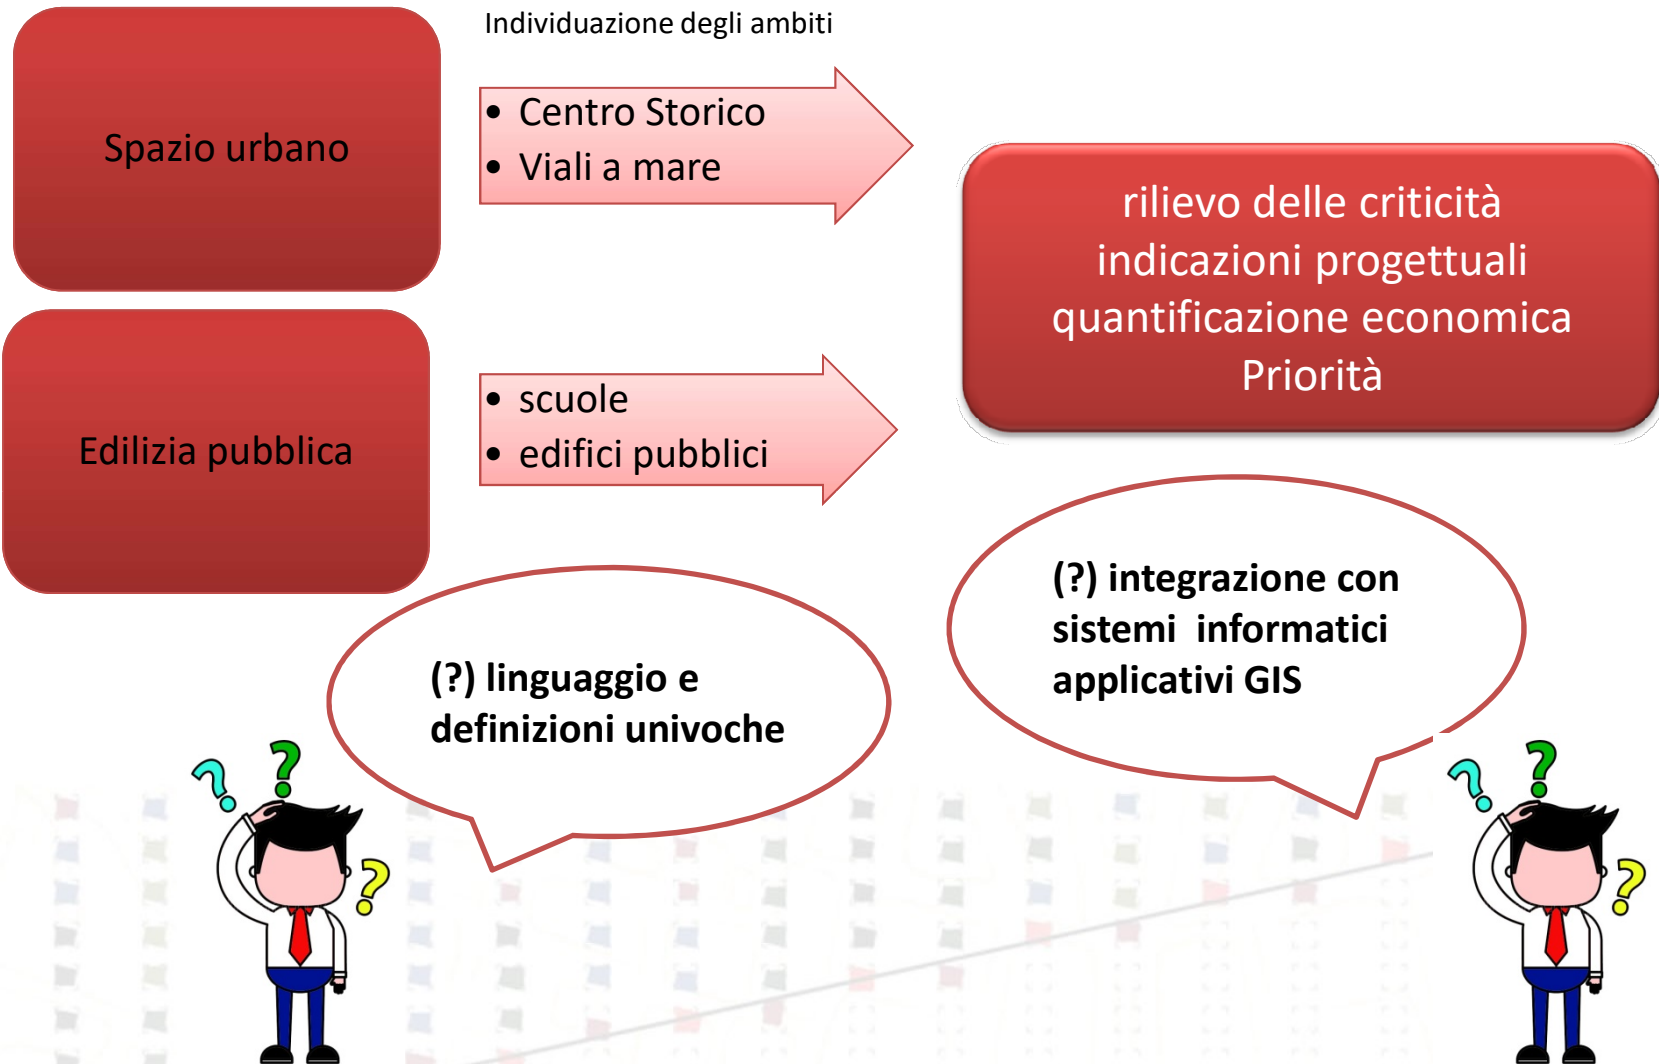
Individuazione degli ambiti

Spazio urbano

• Centro Storico
• Viali a mare

rilievo delle criticità
indicazioni progettuali
quantificazione economica
Priorità

Edilizia pubblica

• scuole
• edifici pubblici

(?) integrazione con sistemi informatici applicativi GIS

(?) linguaggio e definizioni univoche